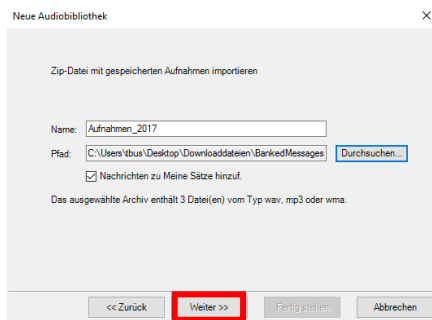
Neue Audiobibliothek

Zip-Datei mit gespeicherten Aufnahmen importieren

Name: Aufnahmen_2017

Pfad: C:\Users\tbus\Desktop\Downloaddateien\BankedMessages

Durchsuchen...

Nachrichten zu Meine Sätze hinzuf.

Das ausgewählte Archiv enthält 3 Datei(en) vom Typ wav, mp3 oder wma.

<< Zurück

Weiter >>

Fertig stellen

Abbrechen